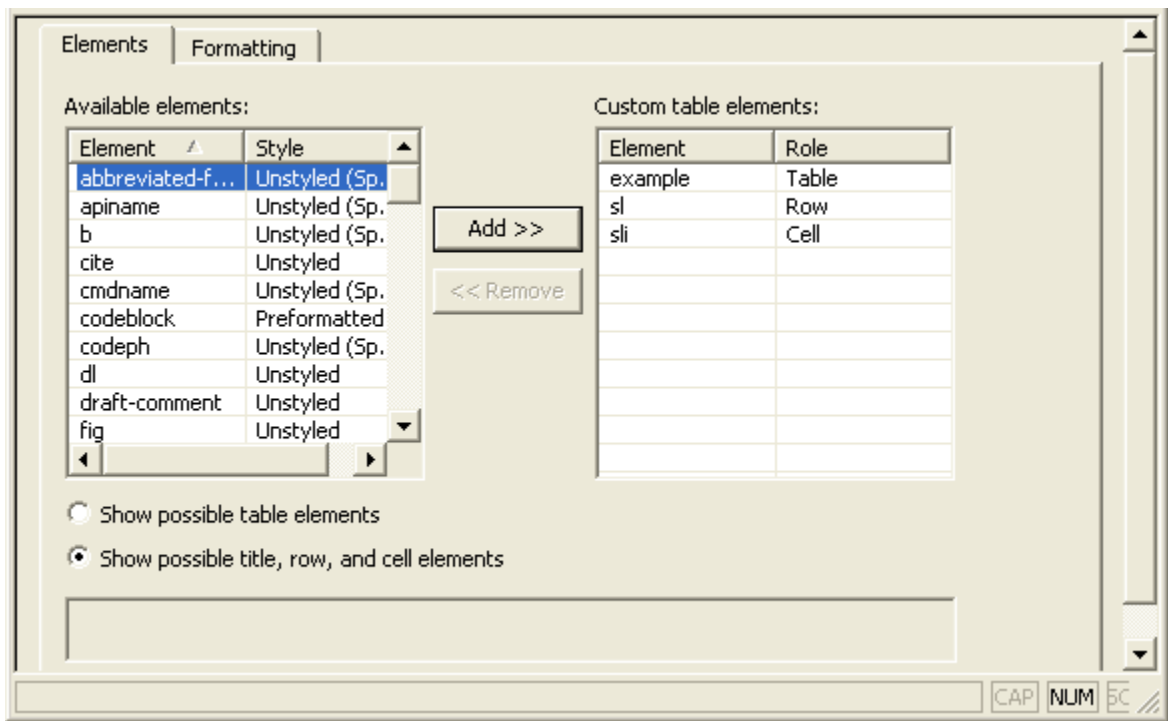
Elements | Formatting

Available elements:

| Element | Style |
|---|---|
| abbreviated-f... | Unstyled (Sp. |
| apiname | Unstyled (Sp. |
| b | Unstyled (Sp. |
| cite | Unstyled |
| cmdname | Unstyled (Sp. |
| codeblock | Preformatted |
| codeph | Unstyled (Sp. |
| dl | Unstyled |
| draft-comment | Unstyled |
| fig | Unstyled |

Add >>

<< Remove

Custom table elements:

| Element | Role |
|---|---|
| example | Table |
| sl | Row |
| sli | Cell |

Show possible table elements

Show possible title, row, and cell elements

CAP NUM SC